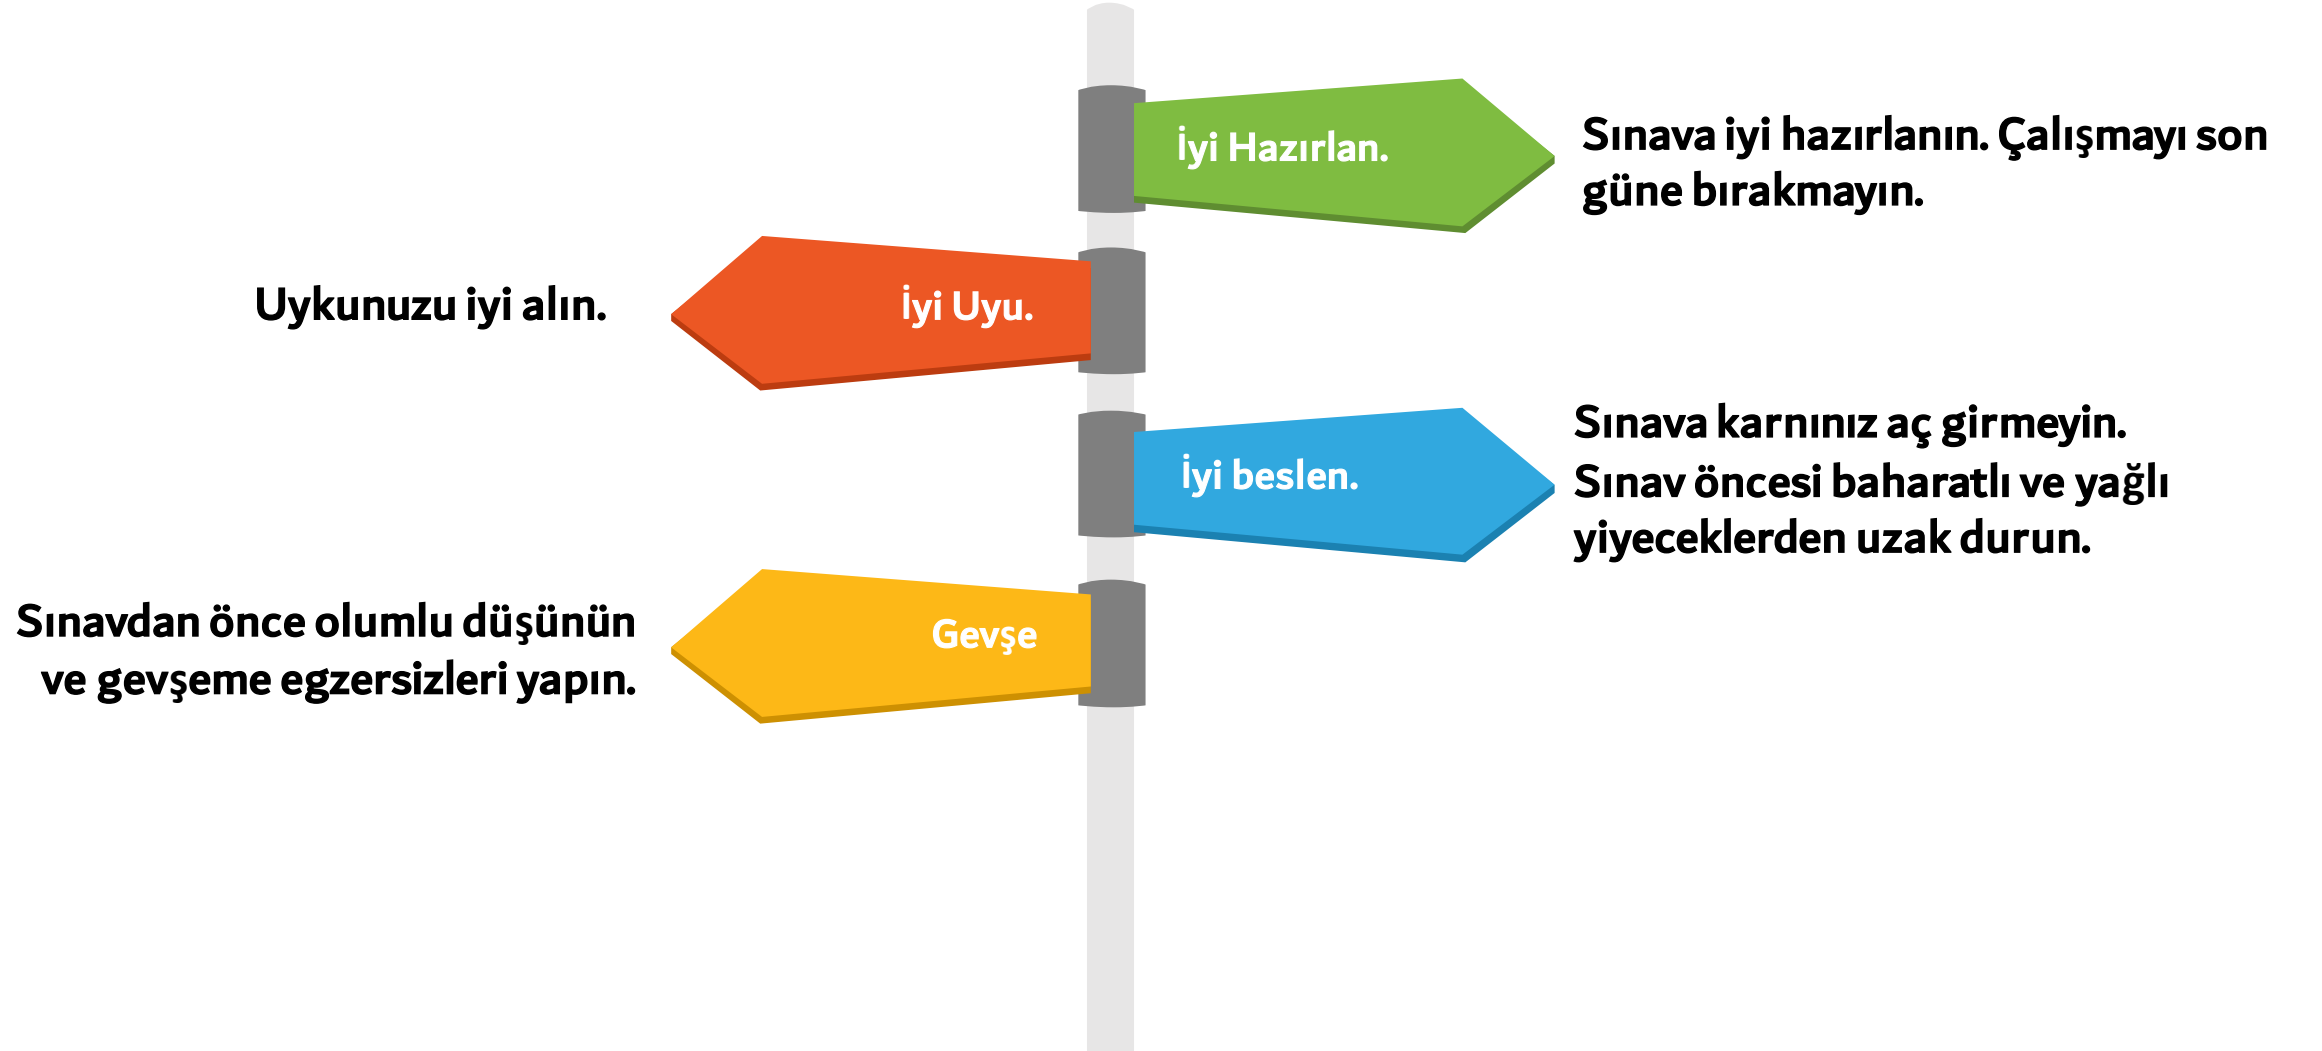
İyi Hazırlan.

Sınava iyi hazırlanın. Çalışmayı son güne bırakmayın.

Uykunuzu iyi alın.

İyi Uyu.

İyi beslen.

Sınava karnınız aç girmeyin. Sınav öncesi baharatlı ve yağlı yiyeceklerden uzak durun.

Sınavdan önce olumlu düşünün ve gevşeme egzersizleri yapın.

Gevşe